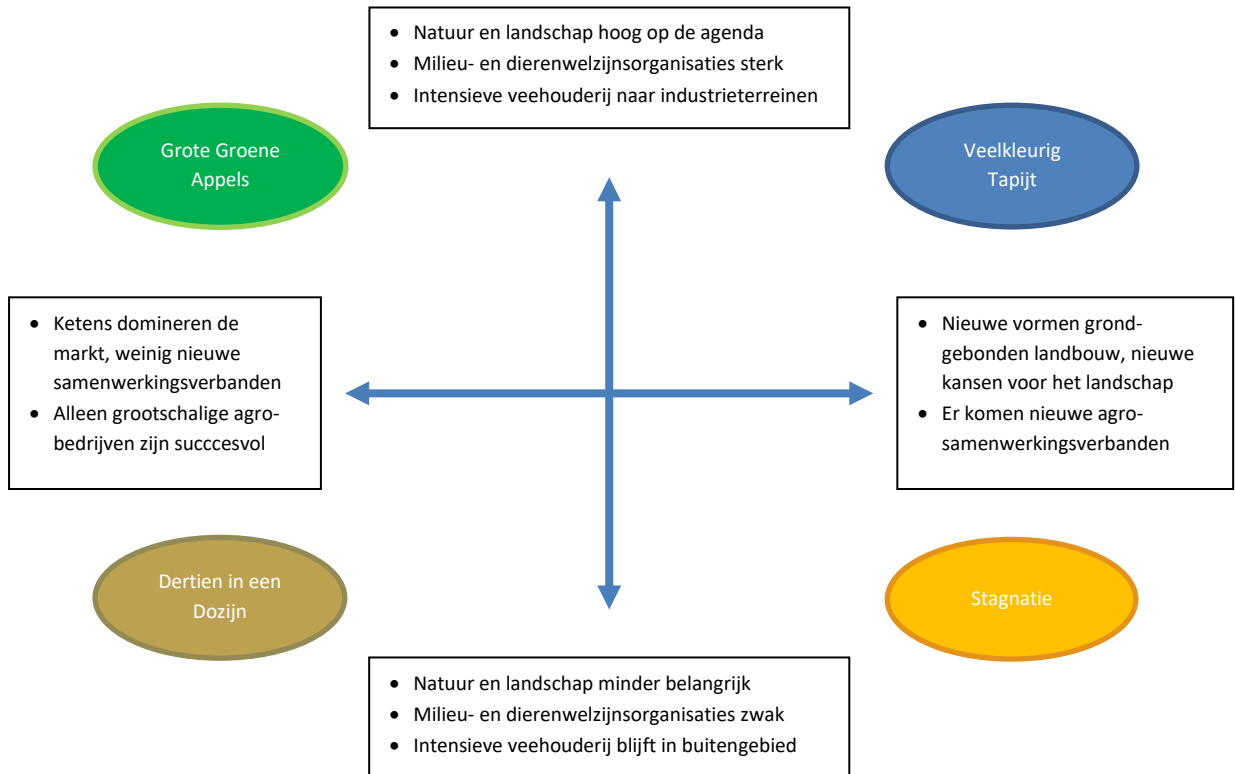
• Natuur en landschap hoog op de agenda
• Milieu- en dierenwelzijnsorganisaties sterk
• Intensieve veehouderij naar industrieterreinen

Grote Groene Appels

Veelkleurig Tapijt

• Ketens domineren de markt, weinig nieuwe samenwerkingsverbanden
• Alleen grootschalige agrobedrijven zijn succcesvol

• Nieuwe vormen grondgebonden landbouw, nieuwe kansen voor het landschap
• Er komen nieuwe agrosamenwerkingsverbanden

Dertien in een Dozijn

Stagnatie

• Natuur en landschap minder belangrijk
• Milieu- en dierenwelzijnsorganisaties zwak
• Intensieve veehouderij blijft in buitengebied